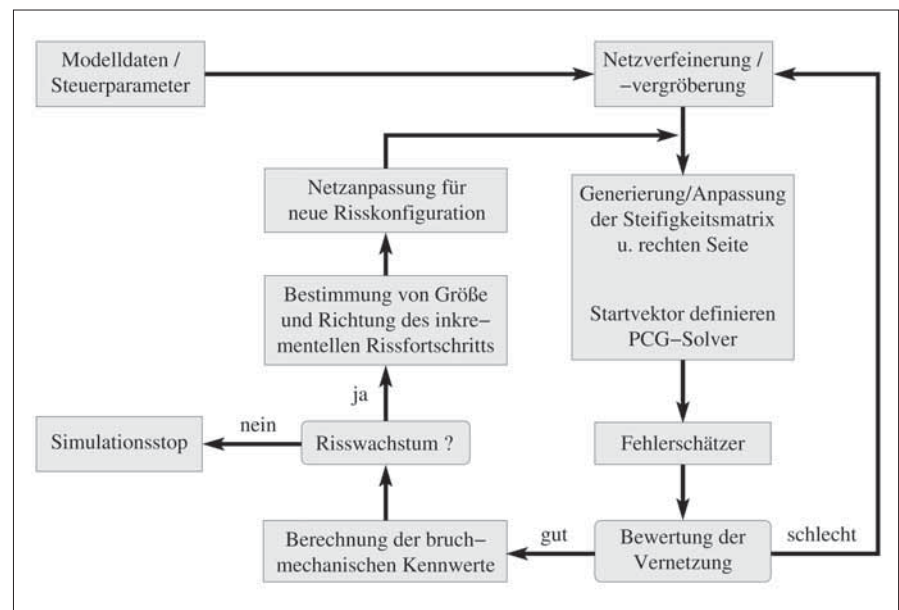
Modelldaten / Steuerparameter

Netzverfeinerung / –vergröberung

Netzanpassung für neue Risskonfiguration

Generierung/Anpassung der Steifigkeitsmatrix u. rechten Seite

Startvektor definieren PCG–Solver

Bestimmung von Größe und Richtung des inkrementellen Rissfortschritts

ja

nein

Simulationsstop

Risswachstum ?

Fehlerschätzer

Berechnung der bruchmechanischen Kennwerte

gut

Bewertung der Vernetzung

schlecht